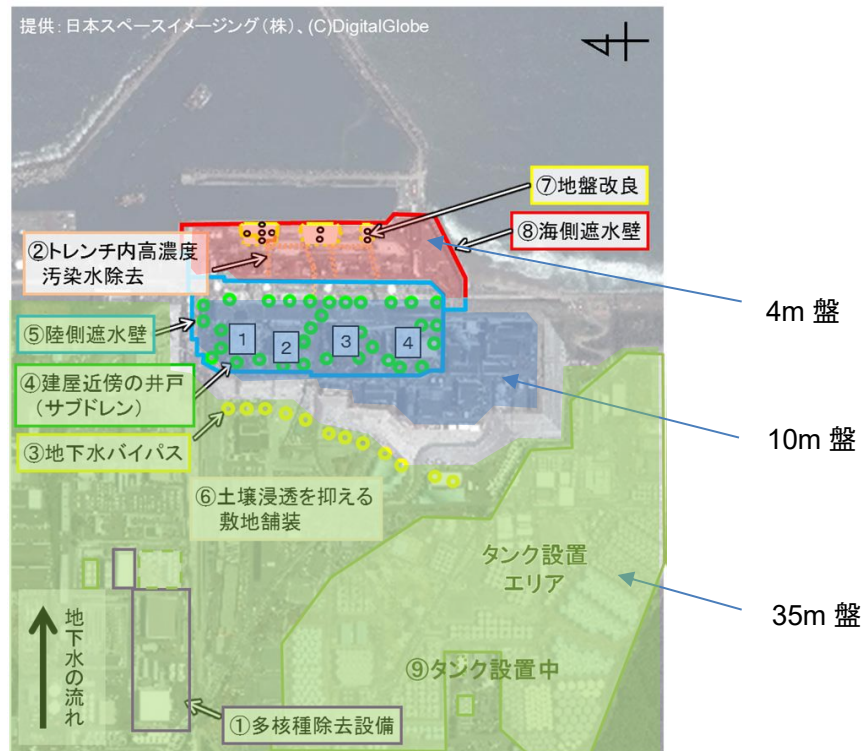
提供：日本スペースイメージング（株）、(C)DigitalGlobe

⑦地盤改良

②トレンチ内高濃度汚染水除去

⑧海側遮水壁

4m 盤

⑤陸側遮水壁

1
2
3
4

④建屋近傍の井戸（サブドレン）

10m 盤

③地下水バイパス

⑥土壌浸透を抑える敷地舗装

タンク設置エリア

35m 盤

地下水の流れ

⑨タンク設置中

①多核種除去設備